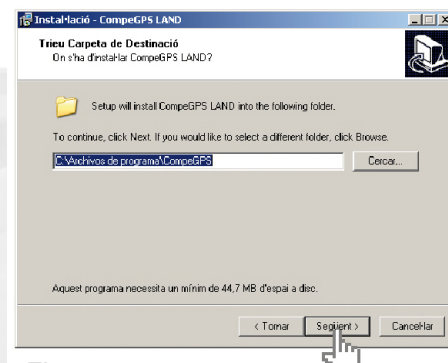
Instal·lació - CompeGPS LAND

Trieu Carpeta de Destinació
On s'ha d'instal·lar CompeGPS LAND?

Setup will install CompeGPS LAND into the following folder.

To continue, click Next. If you would like to select a different folder, click Browse.

C:\Archivos de programa\CompeGPS

Cercar...

Aquest programa necessita un mínim de 44,7 MB d'espai a disc.

< Tornar

Següent >

Cancel·lar